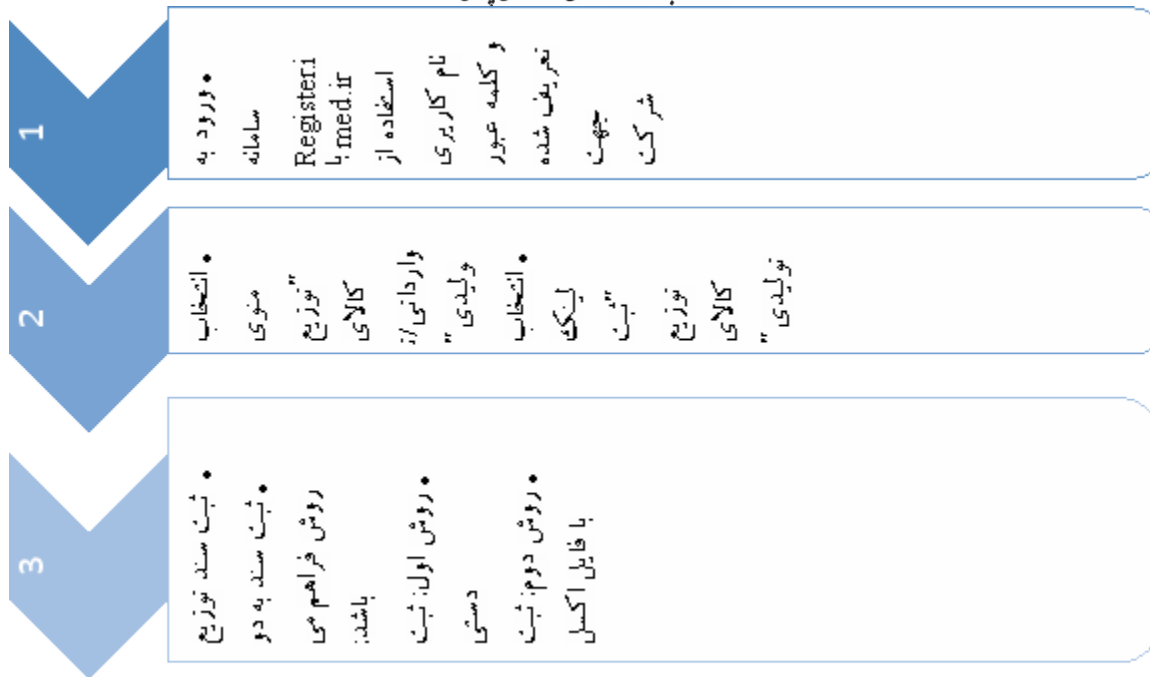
1

• ورود به سامانه Register1.med.ir با استفاده از نام کاربری و کلمه عبور تعریف شده جهت شرکت

2

• انتخاب منوی "توزیع کالای وارداتی/ تولیدی"
• انتخاب زبانه "ثبت توزیع کالای تولیدی"

3

• ثبت سند توزیع
• ثبت سند به دو روش فراهم می باشد:
• روش اول: ثبت دستی
• روش دوم: ثبت با فایل اکسل